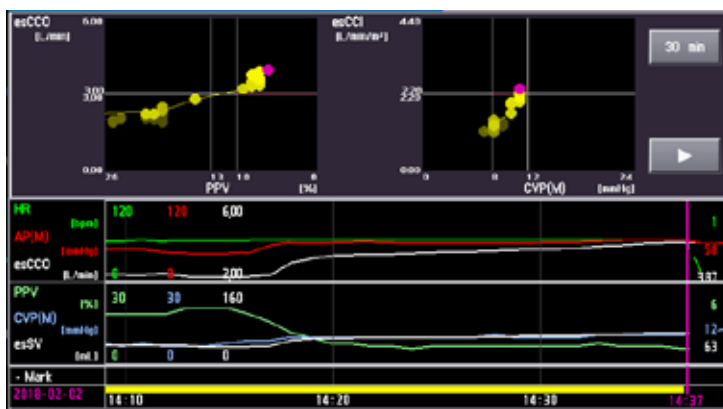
esCCO
[L/min]
5.00
3.00
3.08
0.00
26
13
1.8
0
PPV
[%]

esCCI
[L/min/m²]
4.43
2.20
2.23
0.00
0
12
24
CVP(M)
[mmHg]

30 min

▶

HR
[bpm]
AP(M)
[mmHg]
esCCO
[L/min]
120
120
6.00
0
0
2.00
1
58
3.37

PPV
[%]
CVP(M)
[mmHg]
esSV
[mL]
30
30
160
0
0
0
6
12
63

- Mark
2018-02-02
14:10
14:20
14:30
14:37